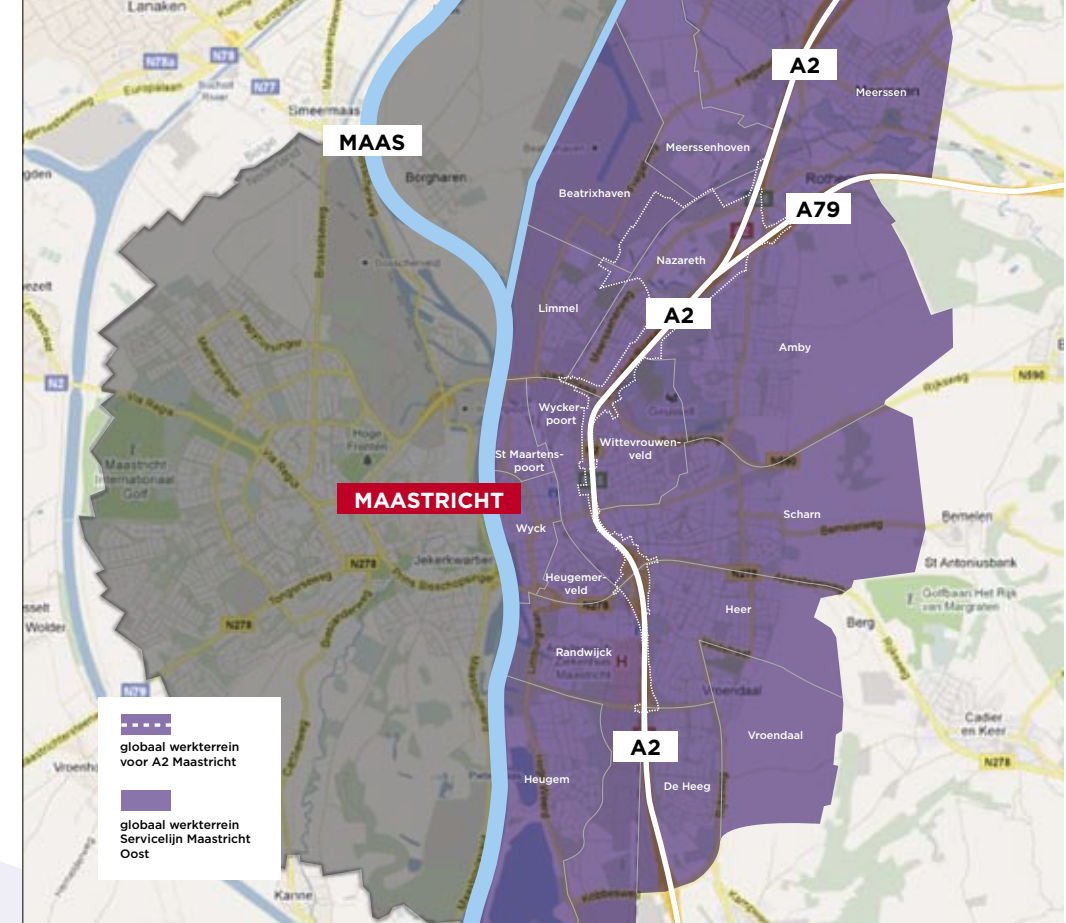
Lanaken
N78a
Europalaan
N77
Smeermaas
MAAS
Borgharen
A2
Meerssen
Meerssenhoven
Beatrixhaven
A79
Nazareth
Limmel
A2
Amby
N590
Wyckerpoort
Wittevrouwenveld
St Maartenspoort
Hoge Fronten
Maastricht International Golf
MAASTRICHT
N2
Wyck
Scharn
Bemelen
St Antoniusbank
Heugemerveld
N278
N278
N278
Golfbaan Het Rijk van Margraten
Heer
Berg
Randwijck
Ziekenhuis Maastricht
Vroendaal
Vroendaal
Cadier en Keer
N278
N79
A2
Heugem
De Heeg
Wolder
Kanne
globaal werkterrein voor A2 Maastricht
globaal werkterrein Servicelijn Maastricht Oost